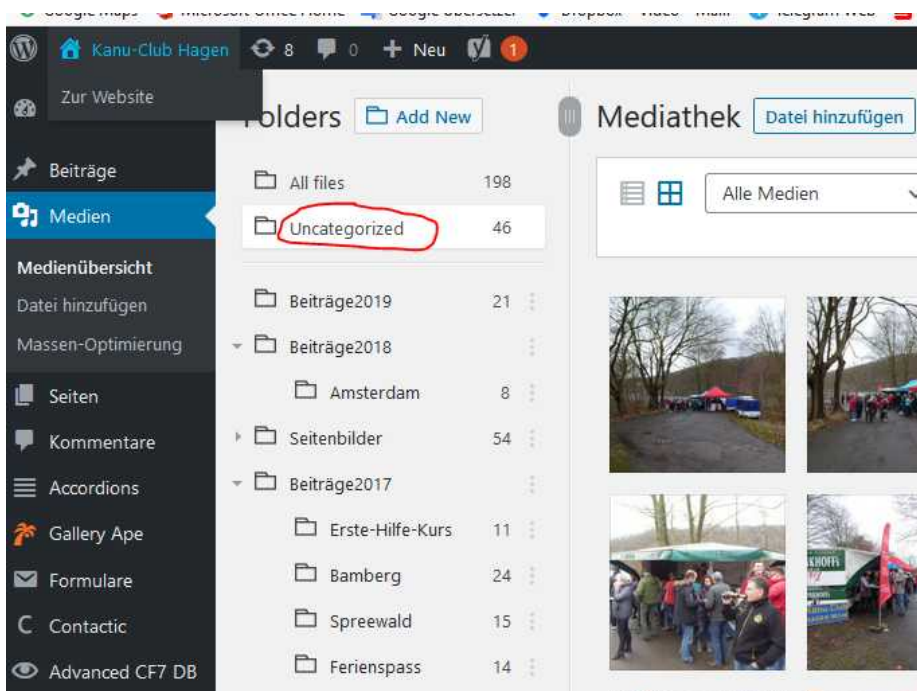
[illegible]

Kanu-Club Hagen 8 0 + Neu 1

Zur Website

Folders Add New

Mediathek Datei hinzufügen

Beiträge

Medien

Medienübersicht

Datei hinzufügen

Massen-Optimierung

Seiten

Kommentare

Accordions

Gallery Ape

Formulare

Contactic

Advanced CF7 DB

| | |
|---|---|
| All files | 198 |
| Uncategorized | 46 |
| Beiträge2019 | 21 |
| Beiträge2018 | |
| Amsterdam | 8 |
| Seitenbilder | 54 |
| Beiträge2017 | |
| Erste-Hilfe-Kurs | 11 |
| Bamberg | 24 |
| Spreewald | 15 |
| Ferienspass | 14 |

Alle Medien